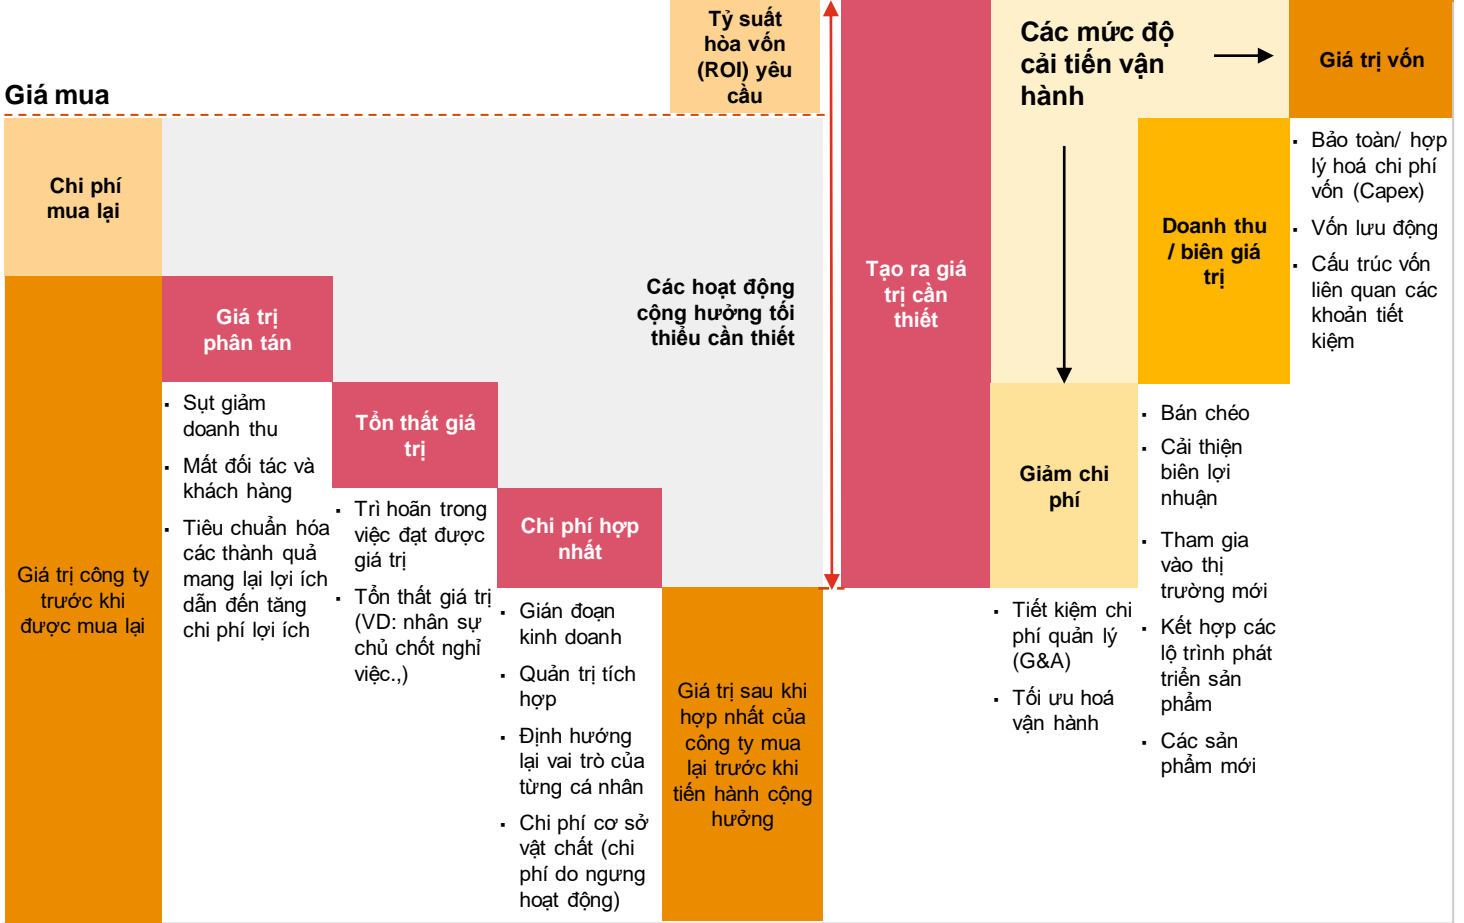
Giá mua

Tỷ suất hòa vốn (ROI) yêu cầu

Chi phí mua lại

Giá trị công ty trước khi được mua lại

Giá trị phân tán

- Sụt giảm doanh thu
- Mất đối tác và khách hàng
- Tiêu chuẩn hóa các thành quả mang lại lợi ích dẫn đến tăng chi phí lợi ích

Tổn thất giá trị

- Trì hoãn trong việc đạt được giá trị
- Tổn thất giá trị (VD: nhân sự chủ chốt nghỉ việc.,)

Chi phí hợp nhất

- Gián đoạn kinh doanh
- Quản trị tích hợp
- Định hướng lại vai trò của từng cá nhân
- Chi phí cơ sở vật chất (chi phí do ngưng hoạt động)

Các hoạt động cộng hưởng tối thiểu cần thiết

Giá trị sau khi hợp nhất của công ty mua lại trước khi tiến hành cộng hưởng

Tạo ra giá trị cần thiết

Các mức độ cải tiến vận hành

Giá trị vốn

- Bảo toàn/ hợp lý hoá chi phí vốn (Capex)
- Vốn lưu động
- Cấu trúc vốn liên quan các khoản tiết kiệm

Doanh thu / biên giá trị

- Bán chéo
- Cải thiện biên lợi nhuận
- Tham gia vào thị trường mới
- Kết hợp các lộ trình phát triển sản phẩm
- Các sản phẩm mới

Giảm chi phí

- Tiết kiệm chi phí quản lý (G&A)
- Tối ưu hoá vận hành